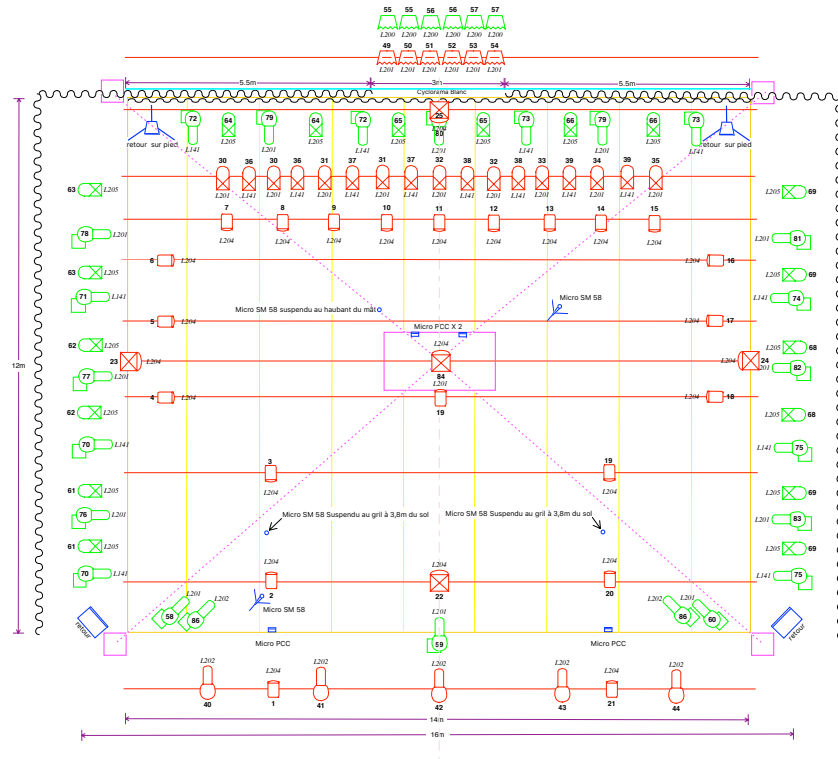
55 55 56 56 57 57
L200 L200 L200 L200 L200 L200
49 50 51 52 53 54
L201 L201 L201 L201 L201 L201

5.5m 3m 5.5m
Cyclorama Blanc

retour sur pied
retour sur pied

72 L141 64 L205 79 L201 64 L205 72 L141 65 L205 22 L204 80 L201 65 L205 73 L141 66 L205 79 L201 66 L205 73 L141

30 L201 36 L141 30 L201 36 L141 31 L201 37 L141 31 L201 37 L141 32 L201 38 L141 32 L201 38 L141 33 L201 39 L141 34 L201 39 L141 35 L201

63 L205 69 L205
7 L204 8 L204 9 L204 10 L204 11 L204 12 L204 13 L204 14 L204 15 L204
78 L201 81 L201
6 L204 16 L204
63 L205 69 L205
71 L141 74 L141
Micro SM 58 suspendu au haubant du mât
Micro SM 58
5 L204 17 L204
Micro PCC X 2
62 L205 68 L205
23 L204 L204 24
L204 84 L201
77 L201 82 L201
4 L204 19 18 L204
62 L205 68 L205
70 L141 75 L141
3 L204 19 L204
61 L205 69 L205
Micro SM 58 Suspendu au gril à 3,8m du sol
Micro SM 58 Suspendu au gril à 3,8m du sol
76 L201 83 L201
61 L205 69 L205
70 L141 75 L141
L204 2 L204 22 L204 20
Micro SM 58
L201 L202 58 86 L201 59
L202 L201 86 60
retour retour
Micro PCC Micro PCC

12m

L202 40 1 L202 41 L202 42 L202 43 L204 21 L202 44
14m
16m